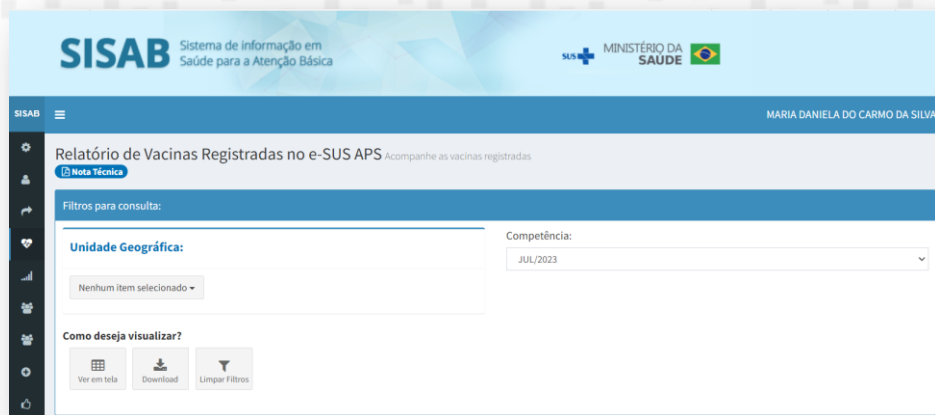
SISAB Sistema de informação em Saúde para a Atenção Básica

SUS MINISTÉRIO DA SAÚDE

SISAB

MARIA DANIELA DO CARMO DA SILVA

Relatório de Vacinas Registradas no e-SUS APS Acompanhe as vacinas registradas

Nota Técnica

Filtros para consulta:

Unidade Geográfica:

Nenhum item selecionado

Competência:

JUL/2023

Como deseja visualizar?

Ver em tela

Download

Limpar Filtros